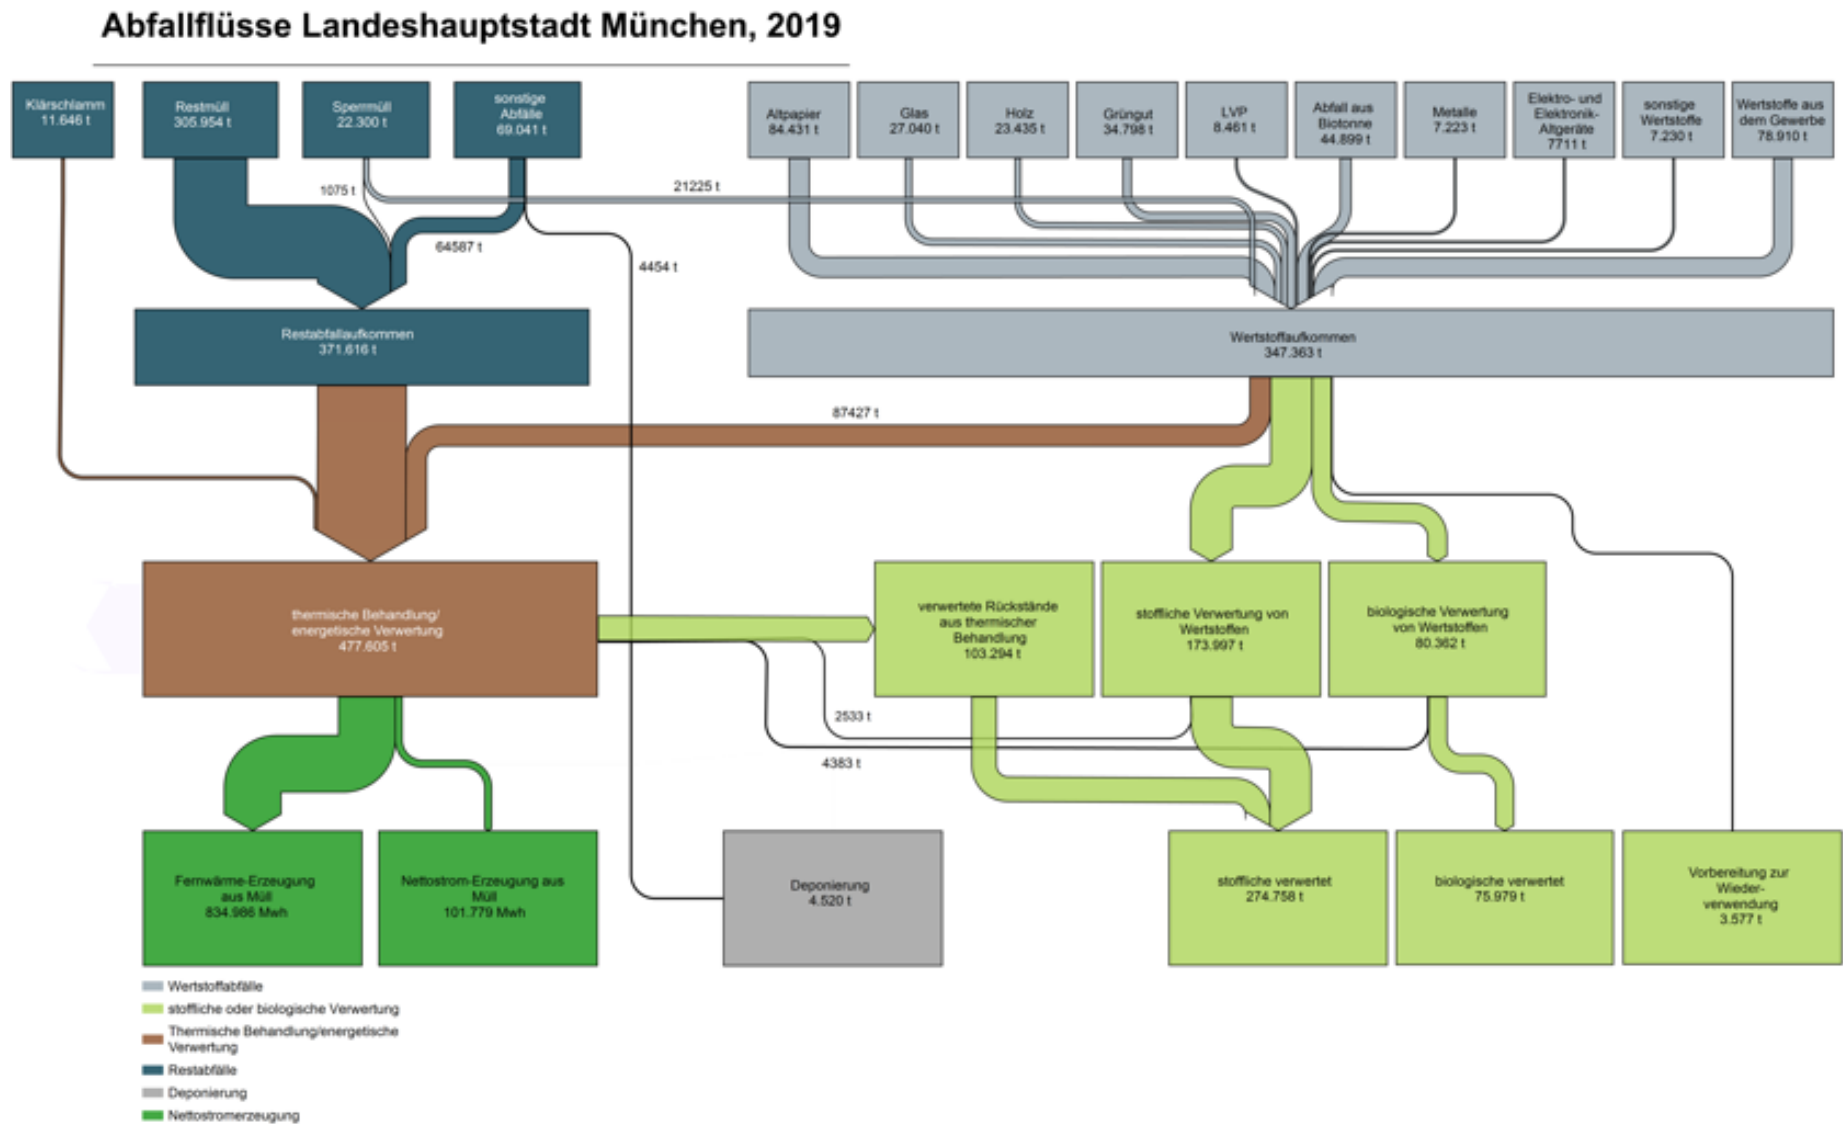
Abfallflüsse Landeshauptstadt München, 2019

Klärschlamm
11.646 t

Restmüll
305.954 t

Sperrmüll
22.300 t

sonstige Abfälle
69.041 t

Altpapier
84.431 t

Glas
27.040 t

Holz
23.435 t

Grüngut
34.798 t

LVP
8.461 t

Abfall aus Biotonne
44.899 t

Metalle
7.223 t

Elektro- und Elektronik-Altgeräte
7711 t

sonstige Wertstoffe
7.230 t

Wertstoffe aus dem Gewerbe
78.910 t

1075 t

21225 t

64587 t

4454 t

Restabfallaufkommen
371.616 t

Wertstoffaufkommen
347.363 t

87427 t

thermische Behandlung/ energetische Verwertung
477.605 t

verwertete Rückstände aus thermischer Behandlung
103.294 t

stoffliche Verwertung von Wertstoffen
173.997 t

biologische Verwertung von Wertstoffen
80.362 t

2533 t

4383 t

Fernwärme-Erzeugung aus Müll
834.986 Mwh

Nettostrom-Erzeugung aus Müll
101.779 Mwh

Deponierung
4.520 t

stoffliche verwertet
274.758 t

biologische verwertet
75.979 t

Vorbereitung zur Wieder-verwendung
3.577 t

Wertstoffabfälle
stoffliche oder biologische Verwertung
Thermische Behandlung/energetische Verwertung
Restabfälle
Deponierung
Nettostromerzeugung